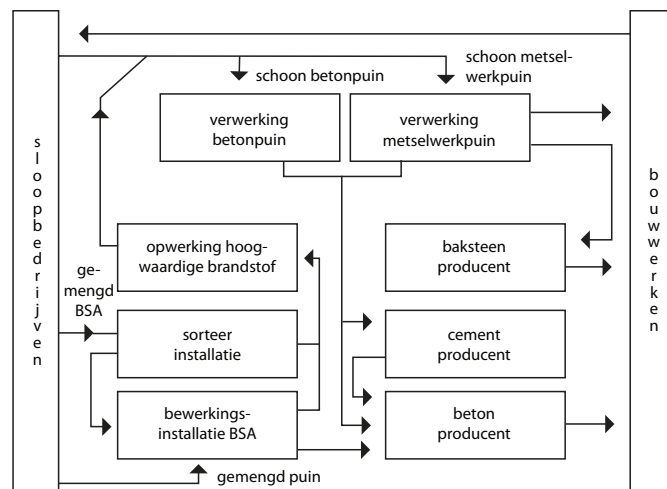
sloopbedrijven

schoon betonpuin

schoon metselwerkpuin

verwerking betonpuin

verwerking metselwerkpuin

opwerking hoogwaardige brandstof

gemengd BSA

sorteer installatie

bewerkingsinstallatie BSA

baksteen producent

cement producent

beton producent

gemengd puin

bouwwerken